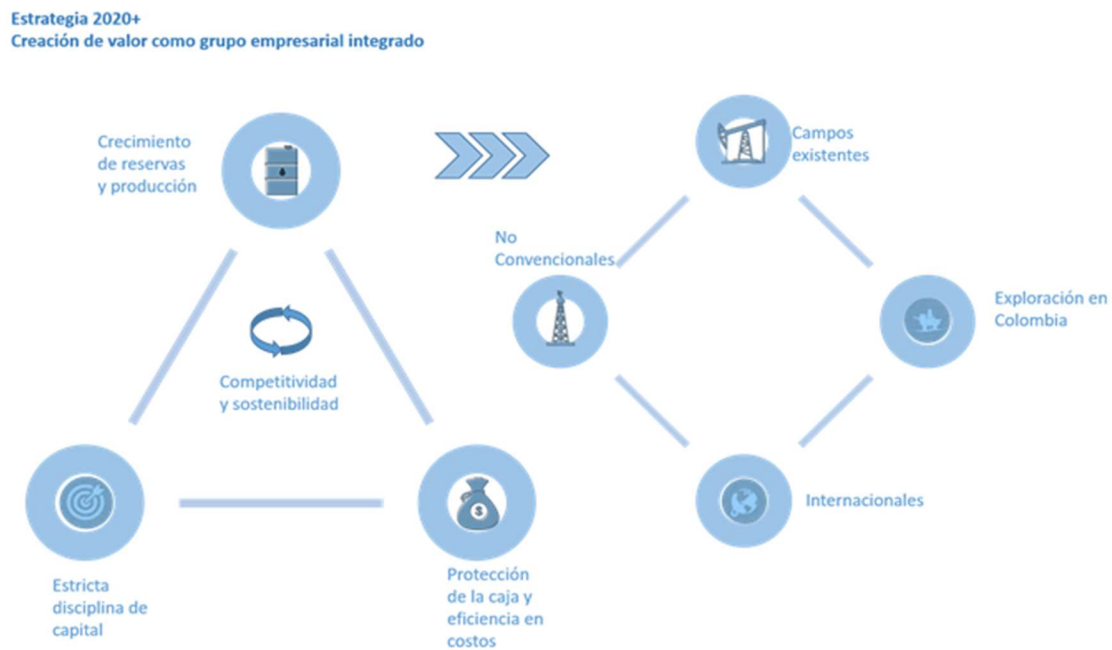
Estrategia 2020+
Creación de valor como grupo empresarial integrado

Crecimiento de reservas y producción

Competitividad y sostenibilidad

Estricta disciplina de capital

Protección de la caja y eficiencia en costos

Campos existentes

No Convencionales

Exploración en Colombia

Internacionales